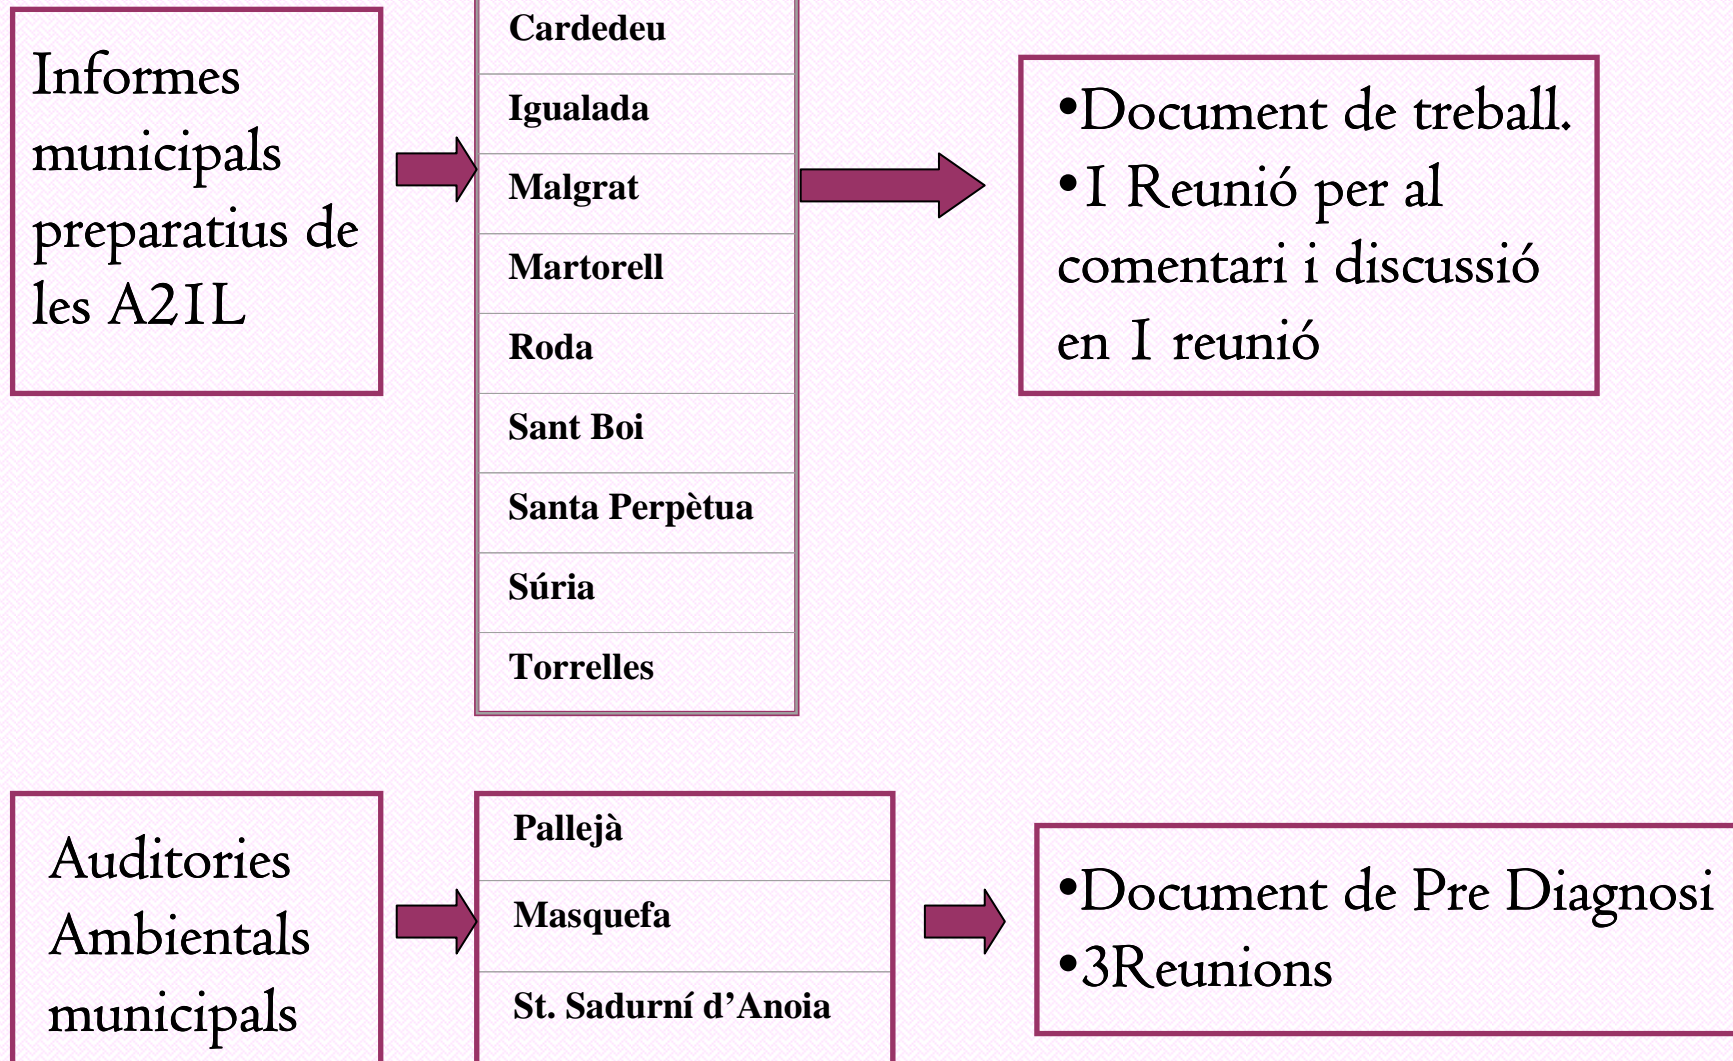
Informes municipals preparatius de les A21L

| Cardedeu |
|---|
| Igualada |
| Malgrat |
| Martorell |
| Roda |
| Sant Boi |
| Santa Perpètua |
| Súria |
| Torrelles |

•Document de treball.
•I Reunió per al comentari i discussió en I reunió

Auditories Ambientals municipals

| Pallejà |
|---|
| Masquefa |
| St. Sadurní d'Anoia |

•Document de Pre Diagnosi
•3Reunions